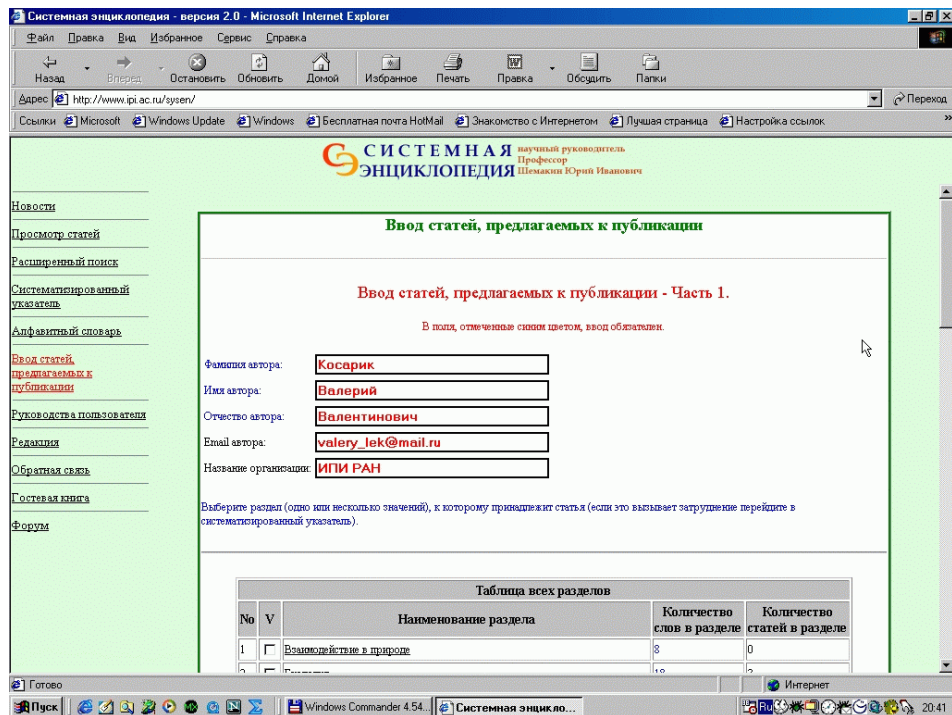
Системная энциклопедия - версия 2.0 - Microsoft Internet Explorer

Файл Правка Вид Избранное Сервис Справка

Назад Вперед Остановить Обновить Домой Избранное Печать Правка Обсудить Папки

Адрес http://www.ipi.ac.ru/sysen/ Переход

Ссылки Microsoft Windows Update Windows Бесплатная почта HotMail Знакомство с Интернетом Лучшая страница Настройка ссылок

СИСТЕМНАЯ ЭНЦИКЛОПЕДИЯ научный руководитель Профессор Шемакин Юрий Иванович

Новости
Просмотр статей
Расширенный поиск
Систематизированный указатель
Алфавитный словарь
Ввод статей, предлагаемых к публикации
Руководства пользователя
Редакция
Обратная связь
Гостевая книга
Форум

Ввод статей, предлагаемых к публикации

Ввод статей, предлагаемых к публикации - Часть 1.

В поля, отмеченные синим цветом, ввод обязателен.

Фамилия автора: Косарик
Имя автора: Валерий
Отчество автора: Валентинович
Email автора: valery_lek@mail.ru
Название организации: ИПИ РАН

Выберите раздел (одно или несколько значений), к которому принадлежит статья (если это вызывает затруднение перейдите в систематизированный указатель).

Таблица всех разделов

| No | V | Наименование раздела | Количество слов в разделе | Количество статей в разделе |
|---|---|---|---|---|
| 1 | | Взаимодействие в природе | 8 | 0 |
| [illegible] | | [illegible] | 18 | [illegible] |

Готово Интернет

Пуск Windows Commander 4.54... Системная энцикло... 20:41